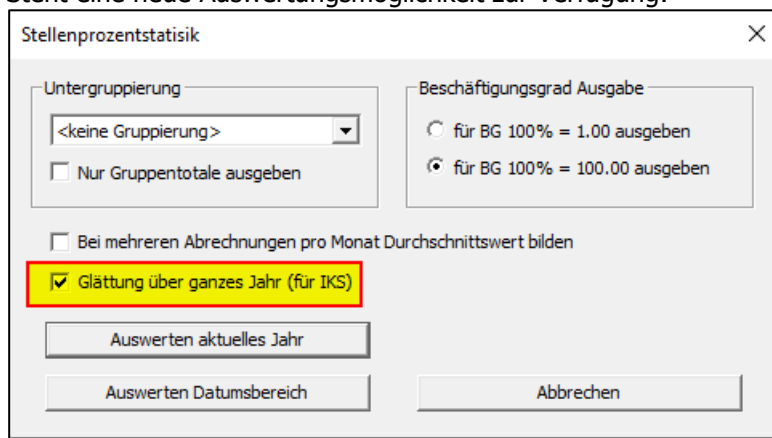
Steht eine neue Auswertungsmöglichkeit zur Verfügung.

Stellenprozentstatisik

×

Untergruppierung

<keine Gruppierung>

Nur Gruppentotale ausgeben

Beschäftigungsgrad Ausgabe

für BG 100% = 1.00 ausgeben

für BG 100% = 100.00 ausgeben

Bei mehreren Abrechnungen pro Monat Durchschnittswert bilden

Glättung über ganzes Jahr (für IKS)

Auswerten aktuelles Jahr

Auswerten Datumsbereich

Abbrechen